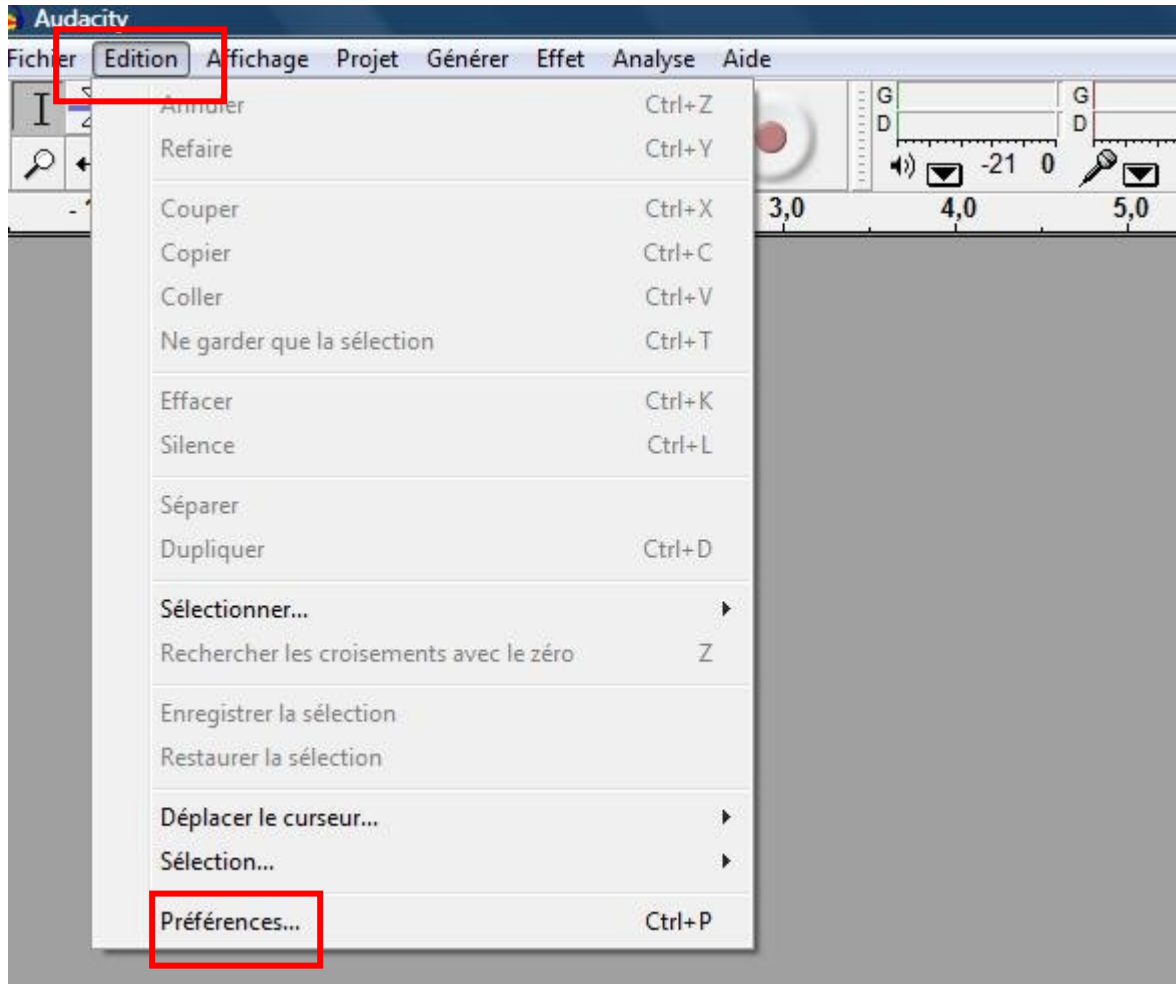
Audacity

Fichier Edition Affichage Projet Générer Effet Analyse Aide

Annuler Ctrl+Z
Refaire Ctrl+Y

Couper Ctrl+X
Copier Ctrl+C
Coller Ctrl+V
Ne garder que la sélection Ctrl+T

Effacer Ctrl+K
Silence Ctrl+L

Séparer
Dupliquer Ctrl+D

Sélectionner...
Rechercher les croisements avec le zéro Z

Enregistrer la sélection
Restaurer la sélection

Déplacer le curseur...
Sélection...

Préférences... Ctrl+P

G
D
G
D
-21 0
3,0 4,0 5,0